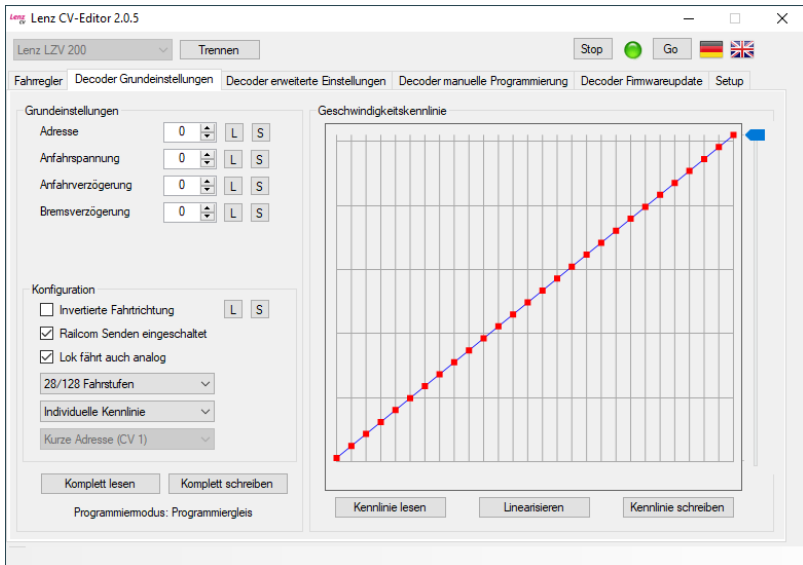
Lenz CV-Editor 2.0.5

Lenz LZV 200
Trennen
Stop
Go

Fahrregler
Decoder Grundeinstellungen
Decoder erweiterte Einstellungen
Decoder manuelle Programmierung
Decoder Firmwareupdate
Setup

Grundeinstellungen
Adresse 0 L S
Anfahrspannung 0 L S
Anfahrverzögerung 0 L S
Bremsverzögerung 0 L S

Konfiguration
Invertierte Fahrtrichtung L S
Railcom Senden eingeschaltet
Lok fährt auch analog
28/128 Fahrstufen
Individuelle Kennlinie
Kurze Adresse (CV 1)

Komplett lesen
Komplett schreiben
Programmiermodus: Programmiergleis

Geschwindigkeitskennlinie

Kennlinie lesen
Linearisieren
Kennlinie schreiben